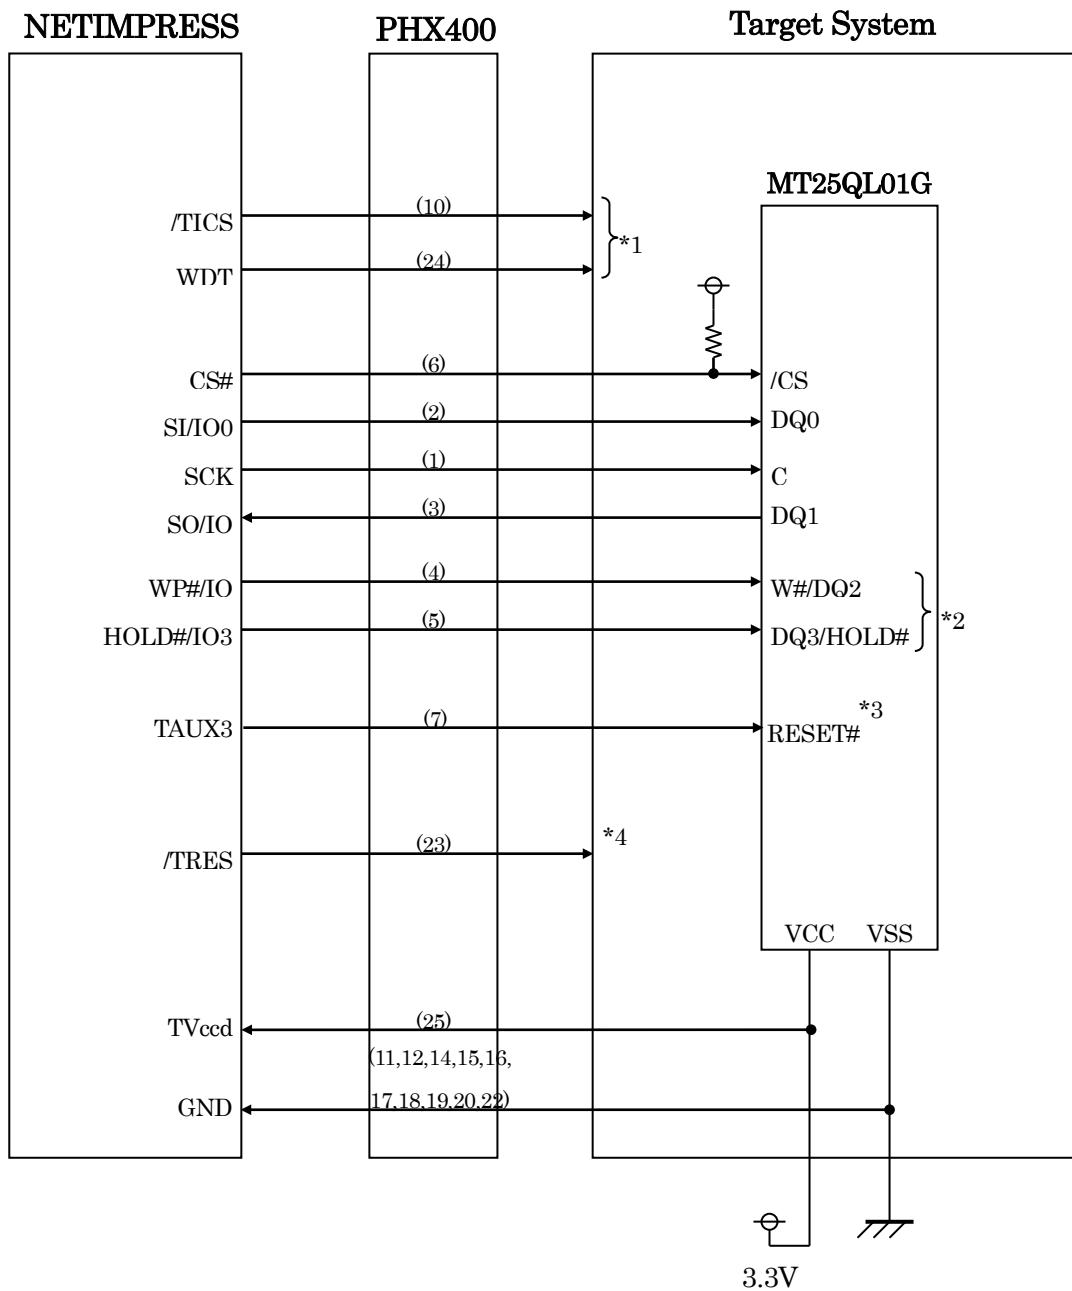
NETIMPRESS

PHX400

Target System

MT25QL01G

/TICS
(10)
WDT
(24)
*1

CS#
(6)
/CS

SI/IO0
(2)
DQ0

SCK
(1)
C

SO/IO
(3)
DQ1

WP#/IO
(4)
W#/DQ2

HOLD#/IO3
(5)
DQ3/HOLD#
*2

TAUX3
(7)
RESET#
*3

/TRES
(23)
*4

VCC
VSS

TVccd
(25)

GND
(11,12,14,15,16,
17,18,19,20,22)

3.3V